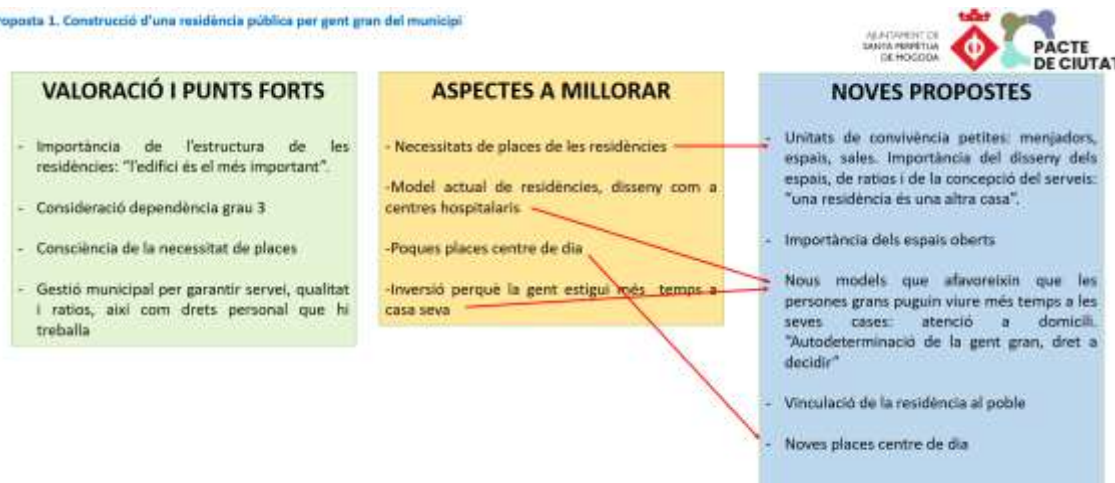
roposta 1. Construcció d'una residència pública per gent gran del municipi

AJUNTAMENT DE SANTA PERPÈTUA DE MOGODA

PACTE DE CIUTAT

VALORACIÓ I PUNTS FORTS

- Importància de l'estructura de les residències: "l'edifici és el més important".

- Consideració dependència grau 3

- Consciència de la necessitat de places

- Gestió municipal per garantir servei, qualitat i ratios, així com drets personal que hi treballa

ASPECTES A MILLORAR

- Necessitats de places de les residències

-Model actual de residències, disseny com a centres hospitalaris

-Poques places centre de dia

-Inversió perquè la gent estigui més temps a casa seva

NOVES PROPOSTES

- Unitats de convivència petites: menjadors, espais, sales. Importància del disseny dels espais, de ratios i de la concepció del serveis: "una residència és una altra casa".

- Importància dels espais oberts

- Nous models que afavoreixin que les persones grans puguin viure més temps a les seves cases: atenció a domicili. "Autodeterminació de la gent gran, dret a decidir"

- Vinculació de la residència al poble

- Noves places centre de dia